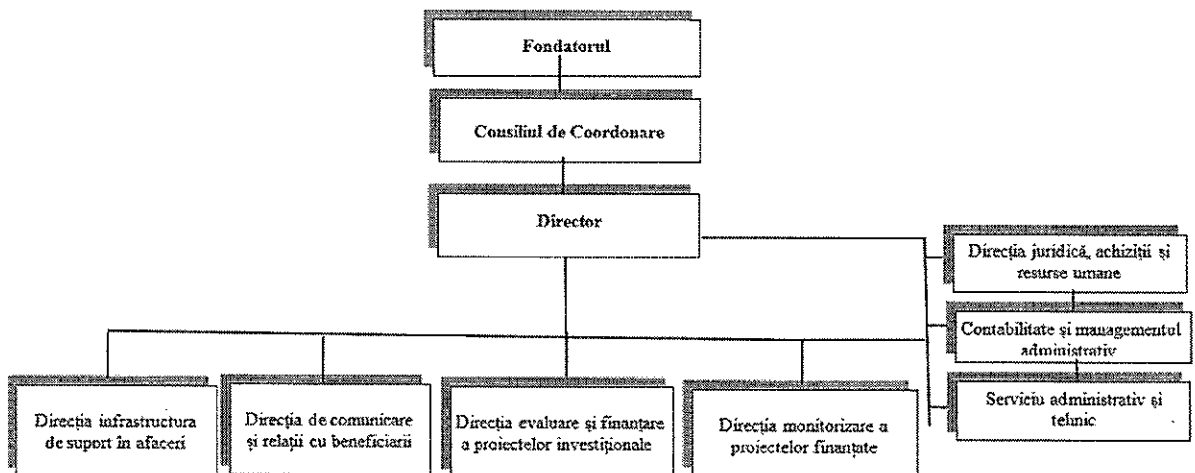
Fondatorul

Cousiliul de Coordonare

Director

Direcția juridică, achiziții și resurse umane

Contabilitate și managementul administrativ

Serviciu administrativ și tehnic

Direcția infrastructura de suport în afaceri

Direcția de comunicare și relații cu beneficiarii

Direcția evaluare și finanțare a proiectelor investiționale

Direcția monitorizare a proiectelor finanțate